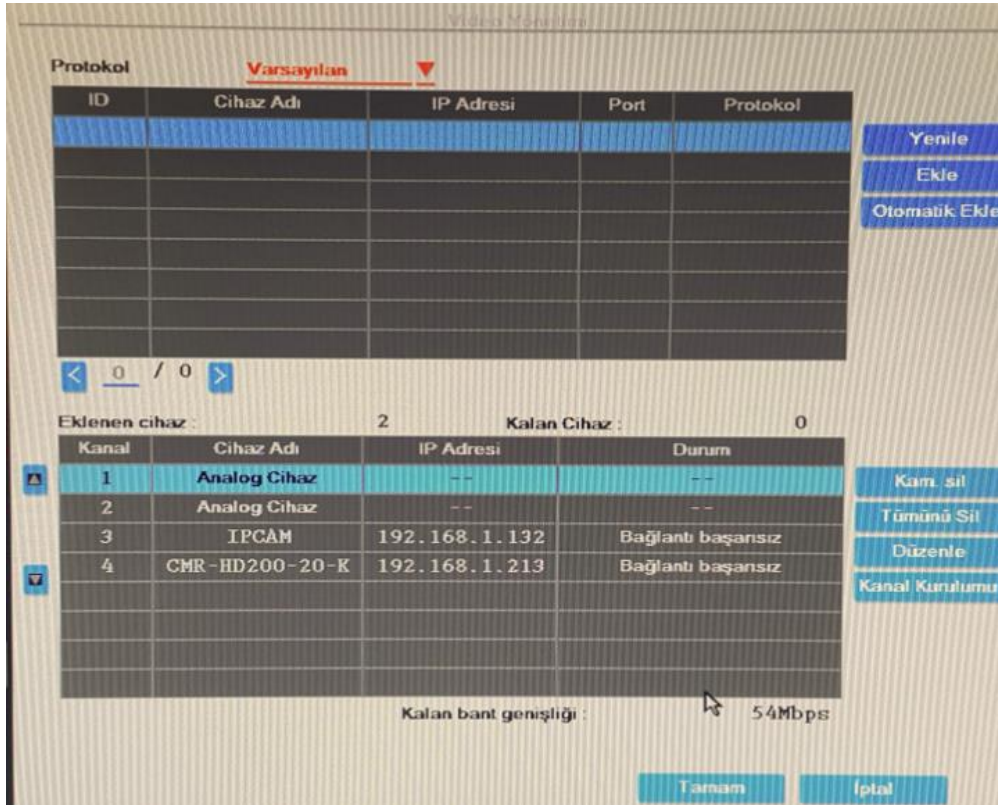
Video Yönetimi

Protokol Varsayılan

| ID | Cihaz Adı | IP Adresi | Port | Protokol |
|---|---|---|---|---|
| | | | | |

Yenile
Ekle
Otomatik Ekle

0 / 0

Eklenen cihaz : 2 Kalan Cihaz : 0

| Kanal | Cihaz Adı | IP Adresi | Durum |
|---|---|---|---|
| 1 | Analog Cihaz | -- | -- |
| 2 | Analog Cihaz | -- | -- |
| 3 | IPCAM | 192.168.1.132 | Bağlantı başarısız |
| 4 | CMR-HD200-20-K | 192.168.1.213 | Bağlantı başarısız |

Kam. sil
Tümünü Sil
Düzenle
Kanal Kurulumu

Kalan bant genişliği : 54Mbps

Tamam İptal